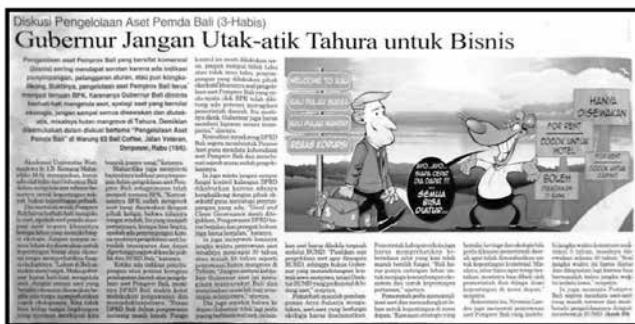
Diskusi Pengelolaan Aset Pemda Bali (3-Habis)

Gubernur Jangan Utak-atik Tahura untuk Bisnis

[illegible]

WELCOME TO BALI

BALI BEBAS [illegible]

BALI BEBAS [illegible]

BEBAS KORUPSI

AYO JADI... SIAPA CEPAT DIA DAPAT!!! SEMUA BISA DIATUR!..

HANYA DISEWAKAN

FOR RENT

COCOK UNTUK HOTEL

BOLEH PINDAHKAN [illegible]

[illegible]